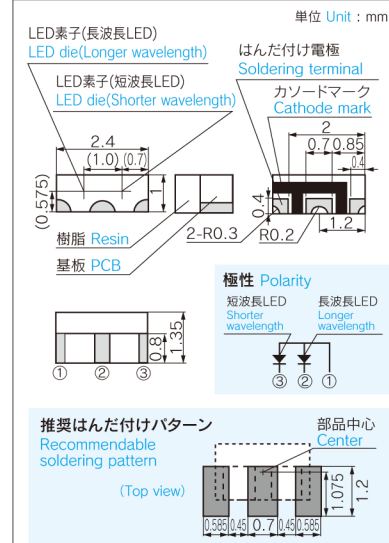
単位 Unit : mm

LED素子(長波長LED)
LED die(Longer wavelength)

LED素子(短波長LED)
LED die(Shorter wavelength)

はんだ付け電極
Soldering terminal

カソードマーク
Cathode mark

2.4
(1.0)
(0.7)
1
(0.575)

2
0.7
0.85
0.4
0.4
1.2

樹脂 Resin
2-R0.3
R0.2
基板 PCB

1.35
0.8
①
②
③

極性 Polarity
短波長LED
Shorter wavelength
長波長LED
Longer wavelength
③
②
①

推奨はんだ付けパターン
Recommendable soldering pattern
(Top view)

部品中心
Center

1.075
1.2
0.585
0.45
0.7
0.45
0.585